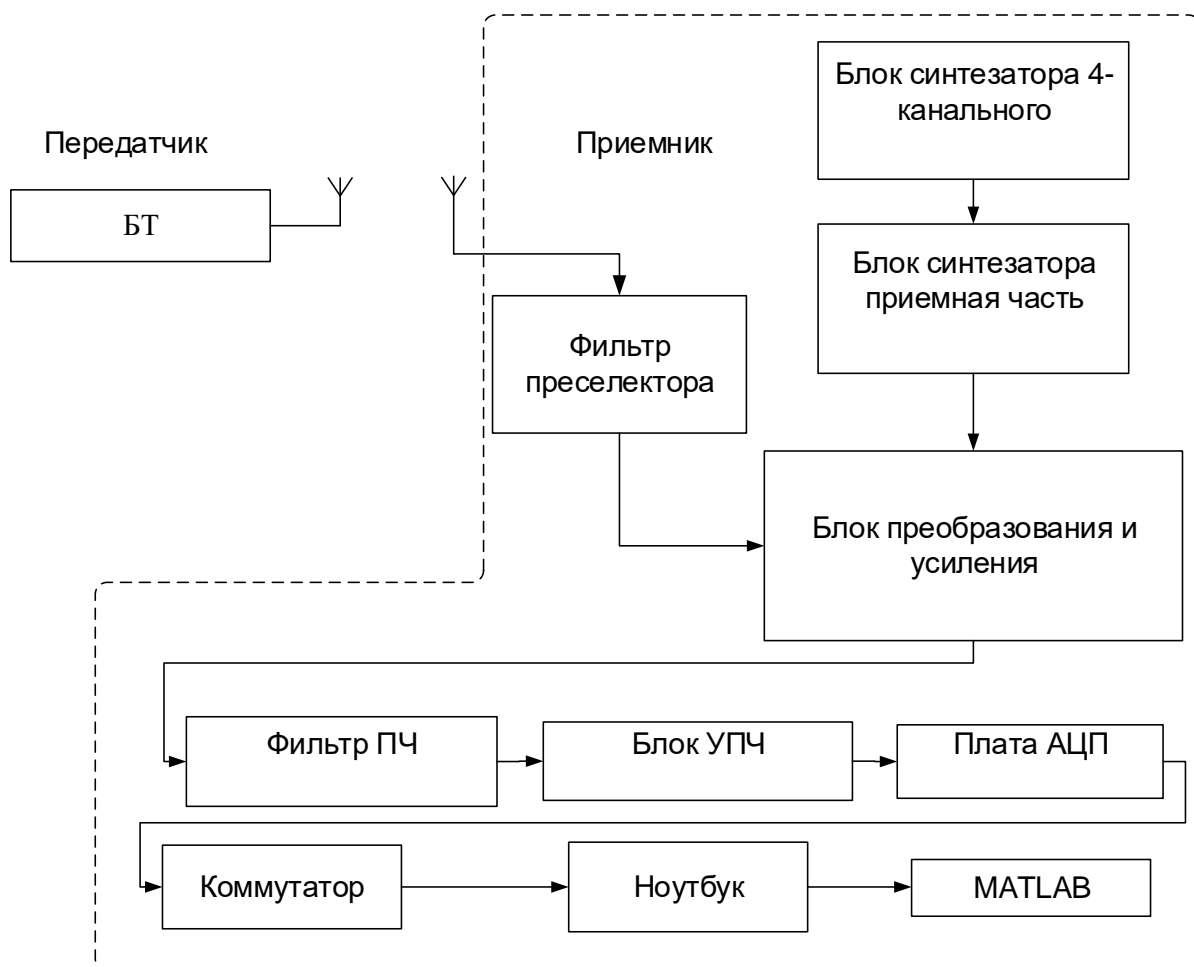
Передатчик

БТ

Приемник

Блок синтезатора 4-канального

Блок синтезатора приемная часть

Фильтр преселектора

Блок преобразования и усиления

Фильтр ПЧ

Блок УПЧ

Плата АЦП

Коммутатор

Ноутбук

MATLAB